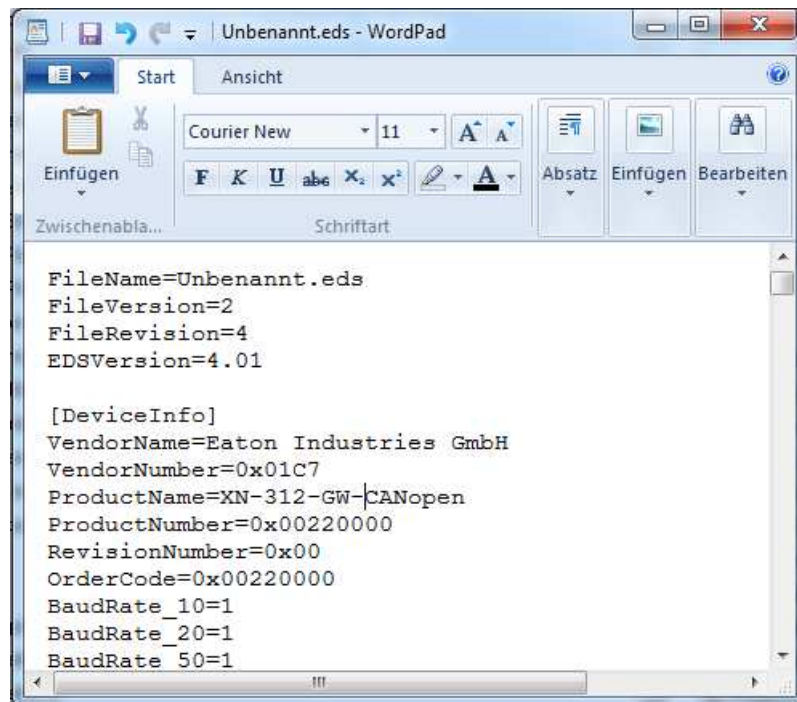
Unbenannt.eds - WordPad

Start
Ansicht

Einfügen
Zwischenabla...
Courier New
11
F K U abc $x_2$ $x^2$
Schriftart
Absatz
Einfügen
Bearbeiten

FileName=Unbenannt.eds
FileVersion=2
FileRevision=4
EDSVersion=4.01

[DeviceInfo]
VendorName=Eaton Industries GmbH
VendorNumber=0x01C7
ProductName=XN-312-GW-CANopen
ProductNumber=0x00220000
RevisionNumber=0x00
OrderCode=0x00220000
BaudRate_10=1
BaudRate_20=1
BaudRate_50=1